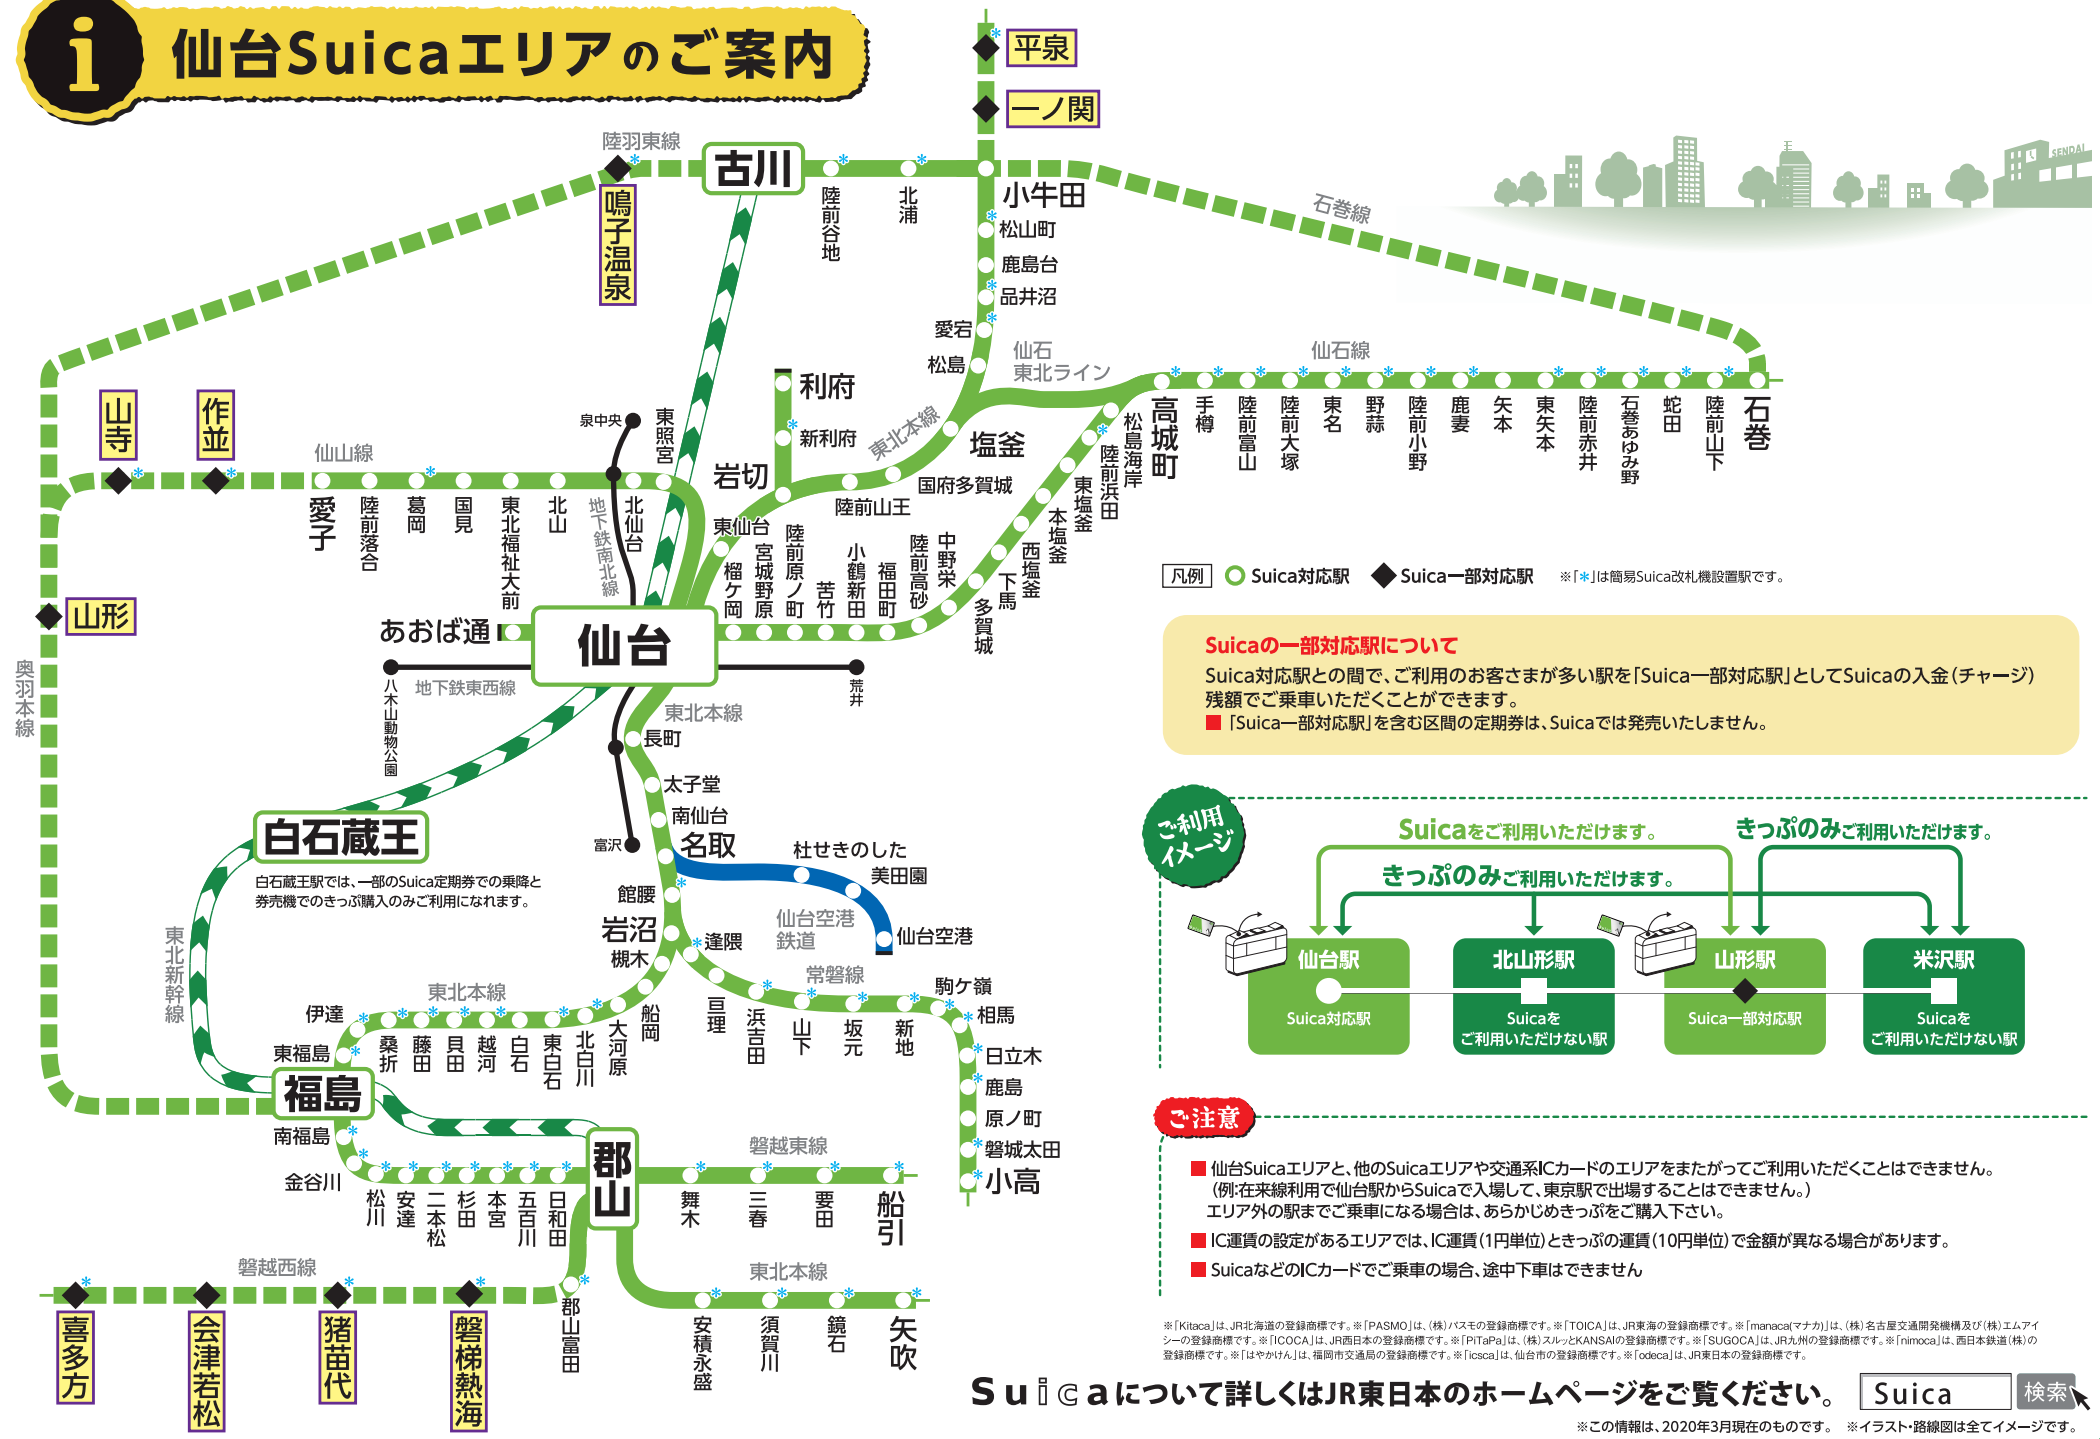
i 仙台Suicaエリアのご案内

平泉
一ノ関
陸羽東線
古川
鳴子温泉
陸前谷地
北浦
小牛田
松山町
鹿島台
品井沼
愛宕
松島
石巻線
仙石東北ライン
仙石線
利府
新利府
東北本線
塩釜
国府多賀城
陸前山王
岩切
東仙台
泉中央
東照宮
北仙台
地下鉄南北線
北山
東北福祉大前
国見
葛岡
陸前落合
愛子
仙山線
山寺
作並
山形
奥羽本線
高城町
手樽
陸前富山
陸前大塚
東名
野蒜
陸前小野
鹿妻
矢本
東矢本
陸前赤井
石巻あゆみ野
蛇田
陸前山下
石巻
松島海岸
陸前浜田
東塩釜
本塩釜
西塩釜
下馬
多賀城
中野栄
陸前高砂
福田町
小鶴新田
苦竹
陸前原ノ町
宮城野原
榴ケ岡
あおば通
仙台
八木山動物公園
地下鉄東西線
荒井
東北本線
長町
太子堂
南仙台
名取
杜せきのした
美田園
仙台空港
仙台空港鉄道
富沢
館腰
岩沼
槻木
逢隈
白石蔵王
白石蔵王駅では、一部のSuica定期券での乗降と券売機でのきっぷ購入のみご利用になれます。
東北新幹線
東北本線
伊達
東福島
福島
南福島
金谷川
桑折
藤田
貝田
越河
白石
東白石
北白川
大河原
船岡
亘理
浜吉田
山下
坂元
新地
常磐線
駒ケ嶺
相馬
日立木
鹿島
原ノ町
磐城太田
小高
郡山
磐越東線
舞木
三春
要田
船引
松川
安達
二本松
杉田
本宮
五百川
日和田
磐越西線
喜多方
会津若松
猪苗代
磐梯熱海
郡山富田
東北本線
安積永盛
須賀川
鏡石
矢吹

凡例 Suica対応駅 Suica一部対応駅 ※「*」は簡易Suica改札機設置駅です。

Suicaの一部対応駅について
Suica対応駅との間で、ご利用のお客さまが多い駅を「Suica一部対応駅」としてSuicaの入金(チャージ)残額でご乗車いただくことができます。
「Suica一部対応駅」を含む区間の定期券は、Suicaでは発売いたしません。

ご利用イメージ
Suicaをご利用いただけます。
きっぷのみご利用いただけます。
きっぷのみご利用いただけます。
仙台駅 Suica対応駅
北山形駅 Suicaをご利用いただけない駅
山形駅 Suica一部対応駅
米沢駅 Suicaをご利用いただけない駅

ご注意
仙台Suicaエリアと、他のSuicaエリアや交通系ICカードのエリアをまたがってご利用いただくことはできません。(例:在来線利用で仙台駅からSuicaで入場して、東京駅で出場することはできません。)エリア外の駅までご乗車になる場合は、あらかじめきっぷをご購入下さい。
IC運賃の設定があるエリアでは、IC運賃(1円単位)ときっぷの運賃(10円単位)で金額が異なる場合があります。
SuicaなどのICカードでご乗車の場合、途中下車はできません

※「Kitaca」は、JR北海道の登録商標です。※「PASMO」は、(株)パスモの登録商標です。※「TOICA」は、JR東海の登録商標です。※「manaca(マナカ)」は、(株)名古屋交通開発機構及び(株)エムアイシーの登録商標です。※「ICOCA」は、JR西日本の登録商標です。※「PiTaPa」は、(株)スルッとKANSAIの登録商標です。※「SUGOCA」は、JR九州の登録商標です。※「nimoca」は、西日本鉄道(株)の登録商標です。※「はやかけん」は、福岡市交通局の登録商標です。※「icsca」は、仙台市の登録商標です。※「odeca」は、JR東日本の登録商標です。

Suicaについて詳しくはJR東日本のホームページをご覧ください。 Suica 検索
※この情報は、2020年3月現在のものです。 ※イラスト・路線図は全てイメージです。